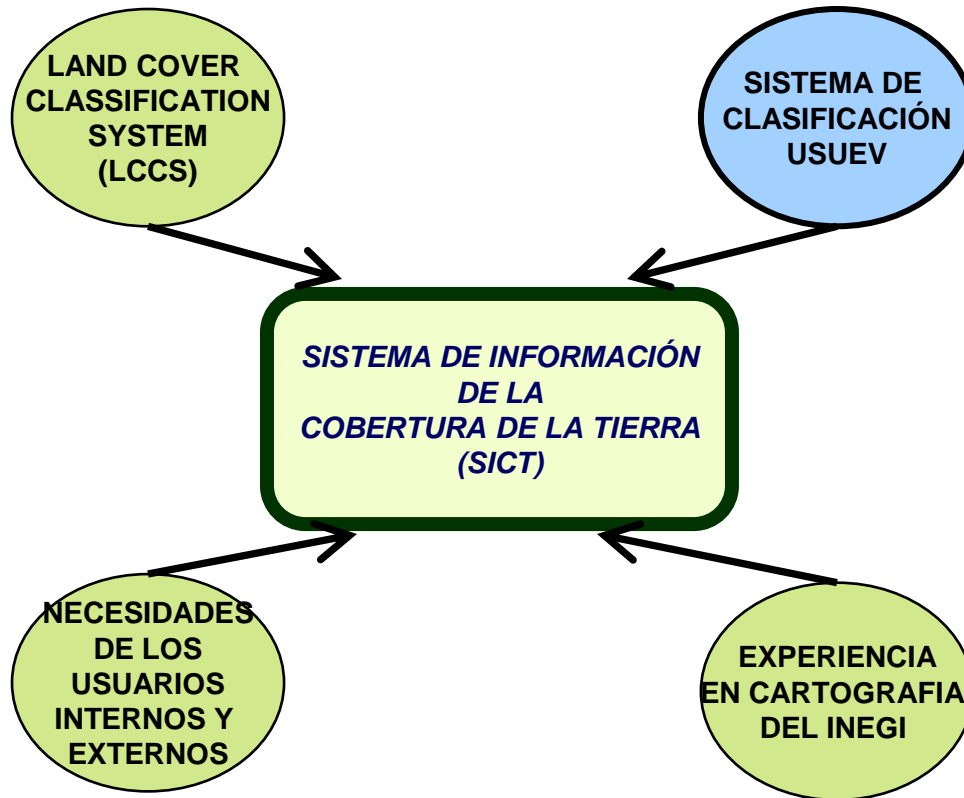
LAND COVER CLASSIFICATION SYSTEM (LCCS)

SISTEMA DE CLASIFICACIÓN USUEV

SISTEMA DE INFORMACIÓN DE LA COBERTURA DE LA TIERRA (SICT)

NECESIDADES DE LOS USUARIOS INTERNOS Y EXTERNOS

EXPERIENCIA EN CARTOGRAFIA DEL INEGI